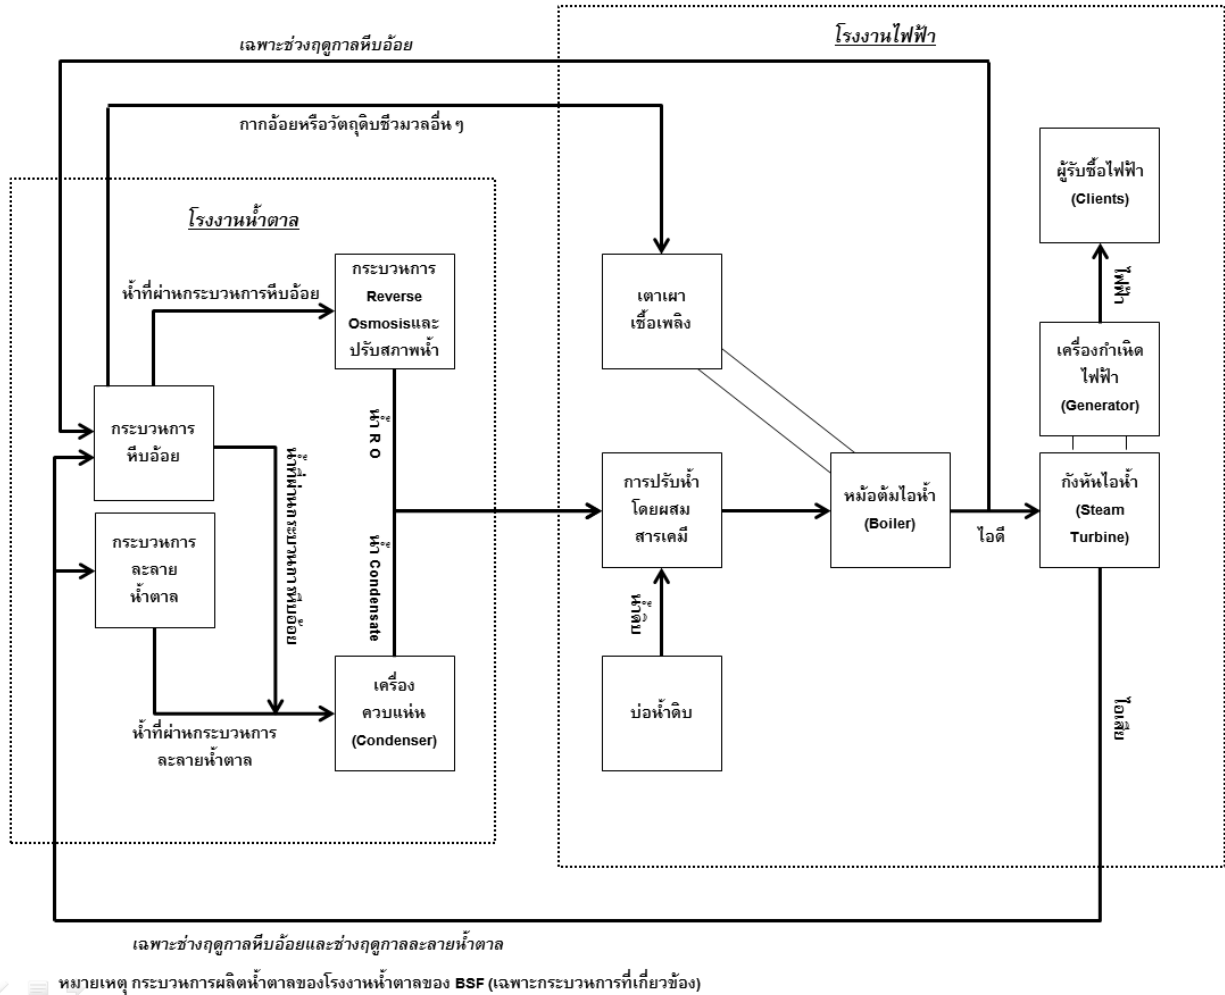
เฉพาะช่วงฤดูกาลหีบอ้อย

โรงงานไฟฟ้า

กากอ้อยหรือวัตถุดิบชีวมวลอื่น ๆ

ผู้รับซื้อไฟฟ้า (Clients)

โรงงานน้ำตาล

กระบวนการ Reverse Osmosisและ ปรับสภาพน้ำ

น้ำที่ผ่านกระบวนการหีบอ้อย

เตาเผา เชื้อเพลิง

ไฟฟ้า

เครื่องกำเนิด ไฟฟ้า (Generator)

น้ำ R O

กระบวนการ หีบอ้อย

น้ำที่ผ่านกระบวนการหีบอ้อย

การปรับน้ำ โดยผสม สารเคมี

หม้อต้มไอน้ำ (Boiler)

กังหันไอน้ำ (Steam Turbine)

ไอดี

กระบวนการ ละลาย น้ำตาล

น้ำ Condensate

น้ำดิบ

เครื่อง ควบแน่น (Condenser)

บ่อน้ำดิบ

ไอเสีย

น้ำที่ผ่านกระบวนการ ละลายน้ำตาล

เฉพาะช่วงฤดูกาลหีบอ้อยและช่วงฤดูกาลละลายน้ำตาล

หมายเหตุ กระบวนการผลิตน้ำตาลของโรงงานน้ำตาลของ BSF (เฉพาะกระบวนการที่เกี่ยวข้อง)